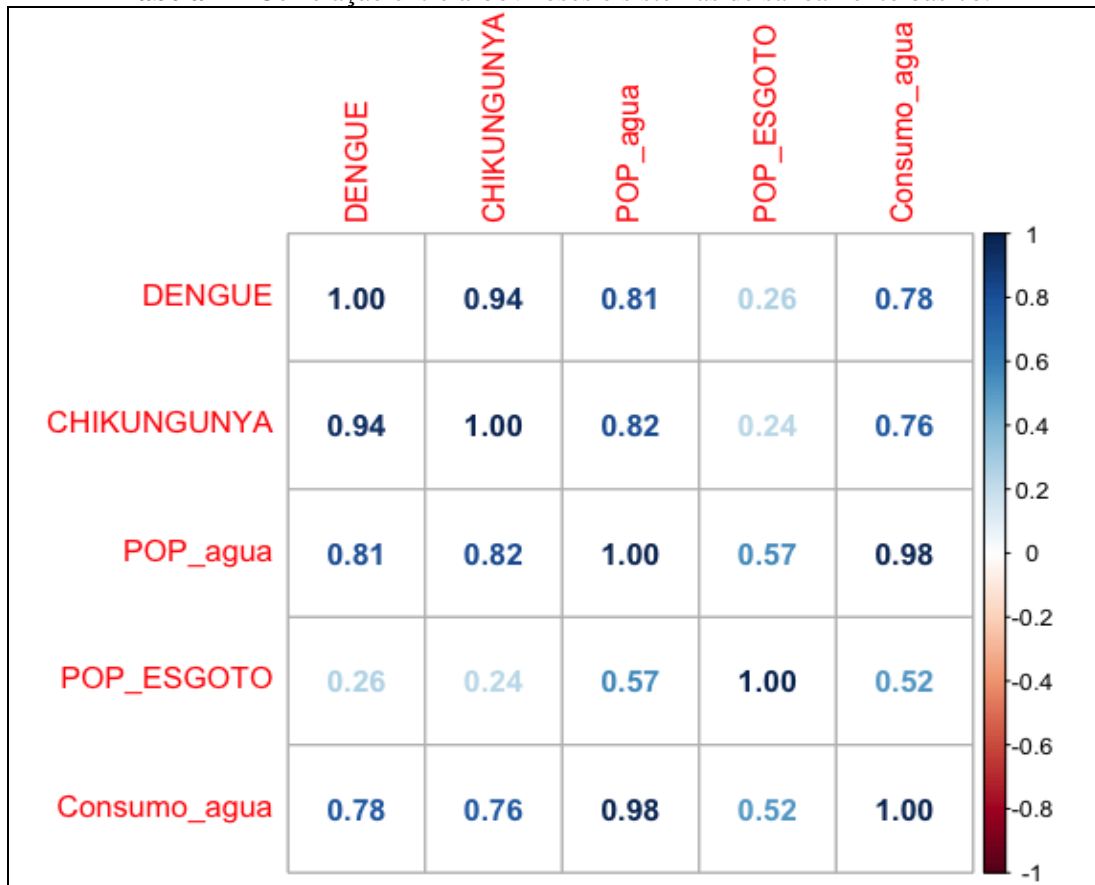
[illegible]

|  | DENGUE | CHIKUNGUNYA | POP_agua | POP_ESGOTO | Consumo_agua |
|---|---|---|---|---|---|
| DENGUE | 1.00 | 0.94 | 0.81 | 0.26 | 0.78 |
| CHIKUNGUNYA | 0.94 | 1.00 | 0.82 | 0.24 | 0.76 |
| POP_agua | 0.81 | 0.82 | 1.00 | 0.57 | 0.98 |
| POP_ESGOTO | 0.26 | 0.24 | 0.57 | 1.00 | 0.52 |
| Consumo_agua | 0.78 | 0.76 | 0.98 | 0.52 | 1.00 |

1
0.8
0.6
0.4
0.2
0
-0.2
-0.4
-0.6
-0.8
-1